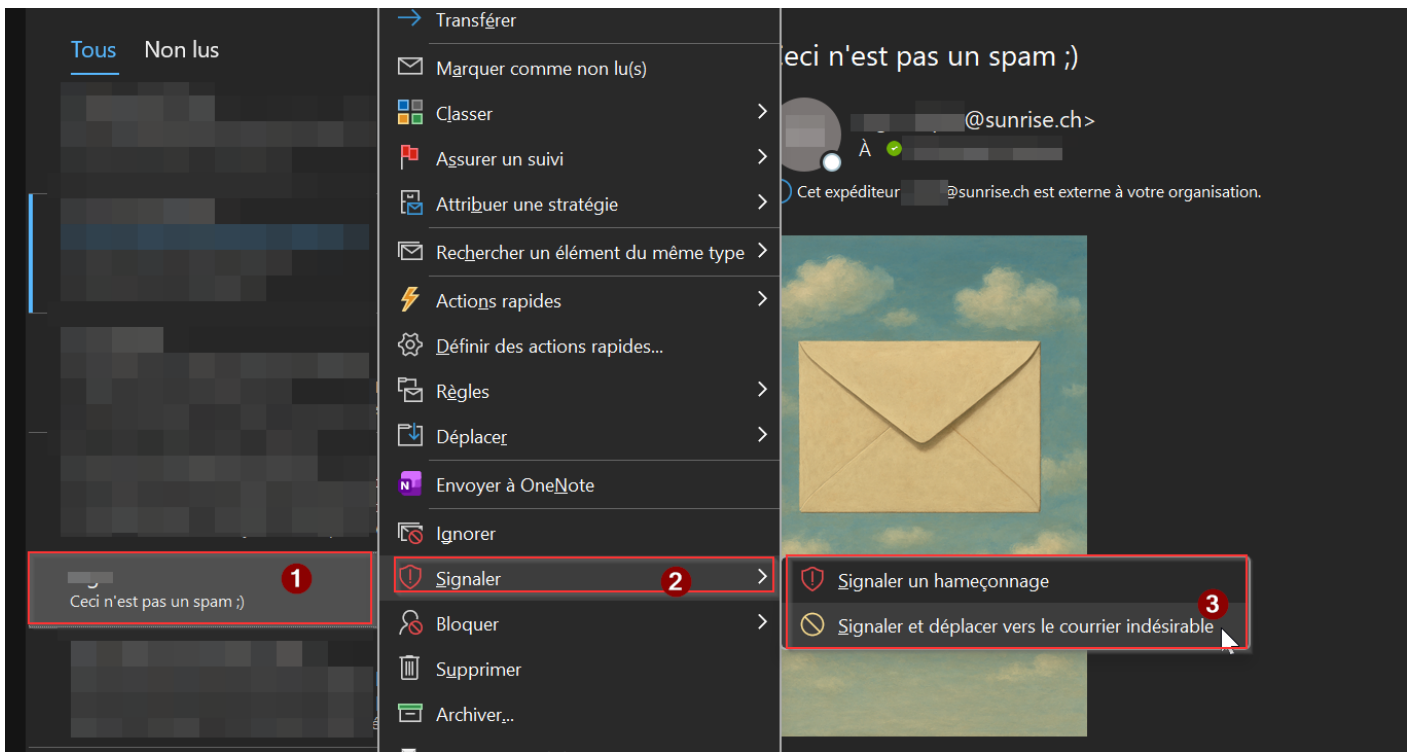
Tous Non lus

Ceci n'est pas un spam ;)

1

Transférer
Marquer comme non lu(s)
Classer
Assurer un suivi
Attribuer une stratégie
Rechercher un élément du même type
Actions rapides
Définir des actions rapides...
Règles
Déplacer
Envoyer à OneNote
Ignorer
Signaler
2
Bloquer
Supprimer
Archiver...

Signaler un hameçonnage
Signaler et déplacer vers le courrier indésirable
3

eci n'est pas un spam ;)

@sunrise.ch>
À

Cet expéditeur @sunrise.ch est externe à votre organisation.